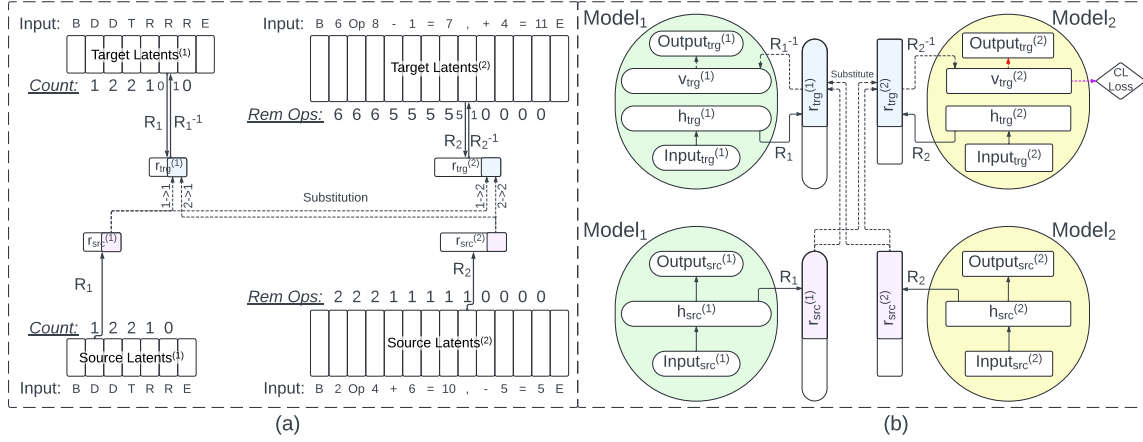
Input: B D D T R R R E

Target Latents$^{(1)}$

Count: 1 2 2 1 0 1 0

$R_1$ $R_1^{-1}$

$r_{trg}^{(1)}$

1->1 2->1

Substitution

$r_{src}^{(1)}$

$R_1$

Count: 1 2 2 1 0

Source Latents$^{(1)}$

Input: B D D T R R E

Input: B 6 Op 8 - 1 = 7 , + 4 = 11 E

Target Latents$^{(2)}$

Rem Ops: 6 6 6 5 5 5 5 5 1 0 0 0 0

$R_2$ $R_2^{-1}$

$r_{trg}^{(2)}$

1->2 2->2

$r_{src}^{(2)}$

$R_2$

Rem Ops: 2 2 2 1 1 1 1 1 0 0 0 0

Source Latents$^{(2)}$

Input: B 2 Op 4 + 6 = 10 , - 5 = 5 E

(a)

Model$_1$

Output$_{trg}$$^{(1)}$

$v_{trg}$$^{(1)}$

$h_{trg}$$^{(1)}$

Input$_{trg}$$^{(1)}$

$R_1^{-1}$

$R_1$

$r_{trg}^{(1)}$

Substitute

$r_{trg}^{(2)}$

$R_2^{-1}$

$R_2$

Model$_2$

Output$_{trg}$$^{(2)}$

$v_{trg}$$^{(2)}$

$h_{trg}$$^{(2)}$

Input$_{trg}$$^{(2)}$

CL Loss

Model$_1$

Output$_{src}$$^{(1)}$

$h_{src}$$^{(1)}$

Input$_{src}$$^{(1)}$

$R_1$

$r_{src}^{(1)}$

$r_{src}^{(2)}$

$R_2$

Model$_2$

Output$_{src}$$^{(2)}$

$h_{src}$$^{(2)}$

Input$_{src}$$^{(2)}$

(b)